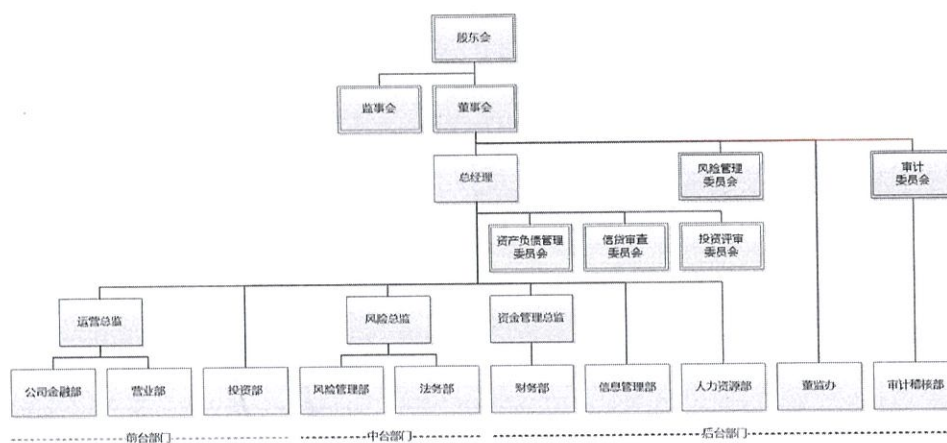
股东会

监事会

董事会

总经理

风险管理委员会

审计委员会

资产负债管理委员会

信贷审查委员会

投资评审委员会

运营总监

风险总监

资金管理总监

公司金融部

营业部

投资部

风险管理部

法务部

财务部

信息管理部

人力资源部

董监办

审计稽核部

前台部门

中台部门

后台部门